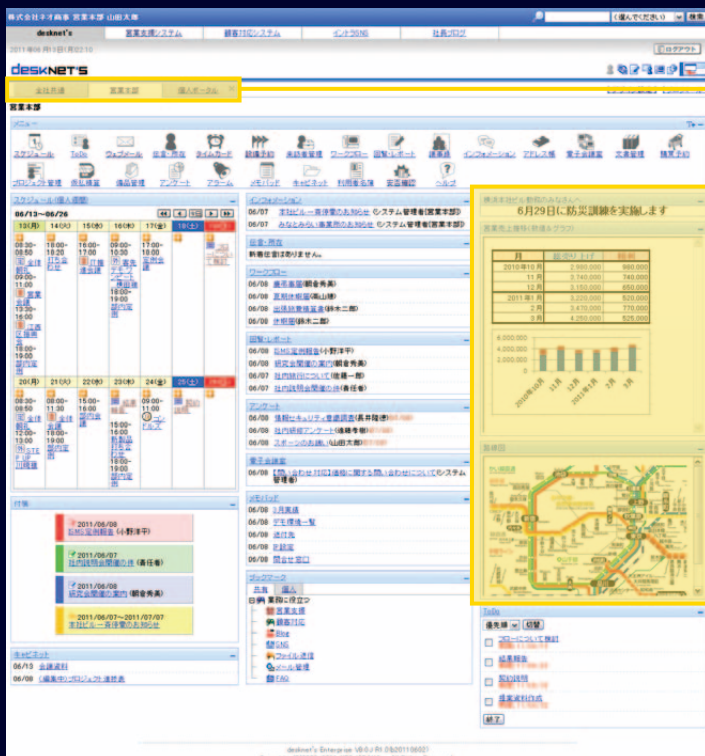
株式会社ネオ商事 営業本部 山田太郎

(選んでください) 検索

desknet's | 営業支援システム | 顧客対応システム | インフラNG | 社長ブログ

2011年06月13日(月)22:10

ログアウト

desknet's

全社共通 | 営業本部 | 個人ポータル

営業本部

メニュー

スケジュール | ToDo | ウェブメール | 在席・所在 | タイムカード | 設備予約 | 来訪者管理 | ワークフロー | 回覧・レポート | 議事録 | インフォメーション | アドレス帳 | 電子会議室 | 文書管理 | 購買予約

プロジェクト管理 | 週報 | 備品管理 | アンケート | アラーム | メモパッド | キャビネット | 利用者名簿 | 安否確認 | ヘルプ

スケジュール (個人週間)

06/13〜06/26

| 13(月) | 14(火) | 15(水) | 16(木) | 17(金) | 18(土) | 19(日) |
|---|---|---|---|---|---|---|
| 08:30-08:50 全体朝礼 13:00-16:00 営業会議 16:30-18:00 江原株式会社 | 09:00-10:00 全体打合 | 16:00-17:00 打合 | 16:00-17:00 案件デモ | 17:00-18:00 定例会 | | |

| 20(月) | 21(火) | 22(水) | 23(木) | 24(金) | 25(土) | 26(日) |
|---|---|---|---|---|---|---|
| 08:30-08:50 全体朝礼 12:00-13:00 STEP | 09:00-11:30 全体会議 | 15:00-16:00 | 15:00-16:00 | 09:00-11:00 | | |

行事

2011/06/08 職場定例報告 (小野洋平)
2011/06/08 社内説明会開催の件 (斎任者)
2011/06/08 研究会開催の案内 (顧客参加)
2011/06/07〜2011/07/07 本社ビル一斉停電のお知らせ

キャビネット

06/13 会議資料
06/08 (編集中)プロジェクト進捗表

インフォメーション

06/07 本社ビル一斉停電のお知らせ (システム管理者(営業本部))
06/07 みなとみらい事業所のお知らせ (システム管理者(営業本部))

在席・所在

新着在席はありません。

ワークフロー

06/08 備品発注(顧客参加)
06/08 直帰休暇届(高山様)
06/08 出張旅費精算書(鈴木三郎)
06/08 休暇届(鈴木二郎)

回覧・レポート

06/08 日報定例報告(小野洋平)
06/08 研究会開催の案内(顧客参加)
06/08 社内説明会開催の件(斎任者)

アンケート

06/08 情報セキュリティ意識調査(長井雄徳)
06/08 社内研修アンケート(遠藤孝樹)
06/08 スポーツのお誘い(山田太郎)

電子会議室

06/08 【問い合わせ対応】価格に関する問い合わせについて(システム管理者)

メモパッド

06/08 3月実績
06/08 デモ環境一覧
06/08 送付先
06/08 P設定
06/08 開会予定日

ブックマーク

共有 | 個人

業務に役立つ
営業支援
顧客対応
Blog
SNS
ファイル共有
メール管理
FAQ

横浜本社ビル勤務のみなさんへ

6月29日に防災訓練を実施します

営業売上推移(新規&グラフ)

| 月 | 総売り上げ | 利益 |
|---|---|---|
| 2010年10月 | 2,590,000 | 900,000 |
| 11月 | 3,140,000 | 740,000 |
| 12月 | 3,150,000 | 650,000 |
| 2011年1月 | 3,220,000 | 520,000 |
| 2月 | 3,470,000 | 770,000 |
| 3月 | 4,250,000 | 520,000 |

6,000,000
4,000,000
2,000,000
0

2010年10月 11月 12月 2011年1月 2月 3月

路線図

ToDo

優先順 | 切替

フローについて検討
提案報告
契約説明
提案資料作成

終了

desknet's Enterprise V8.0 R1.0 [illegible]